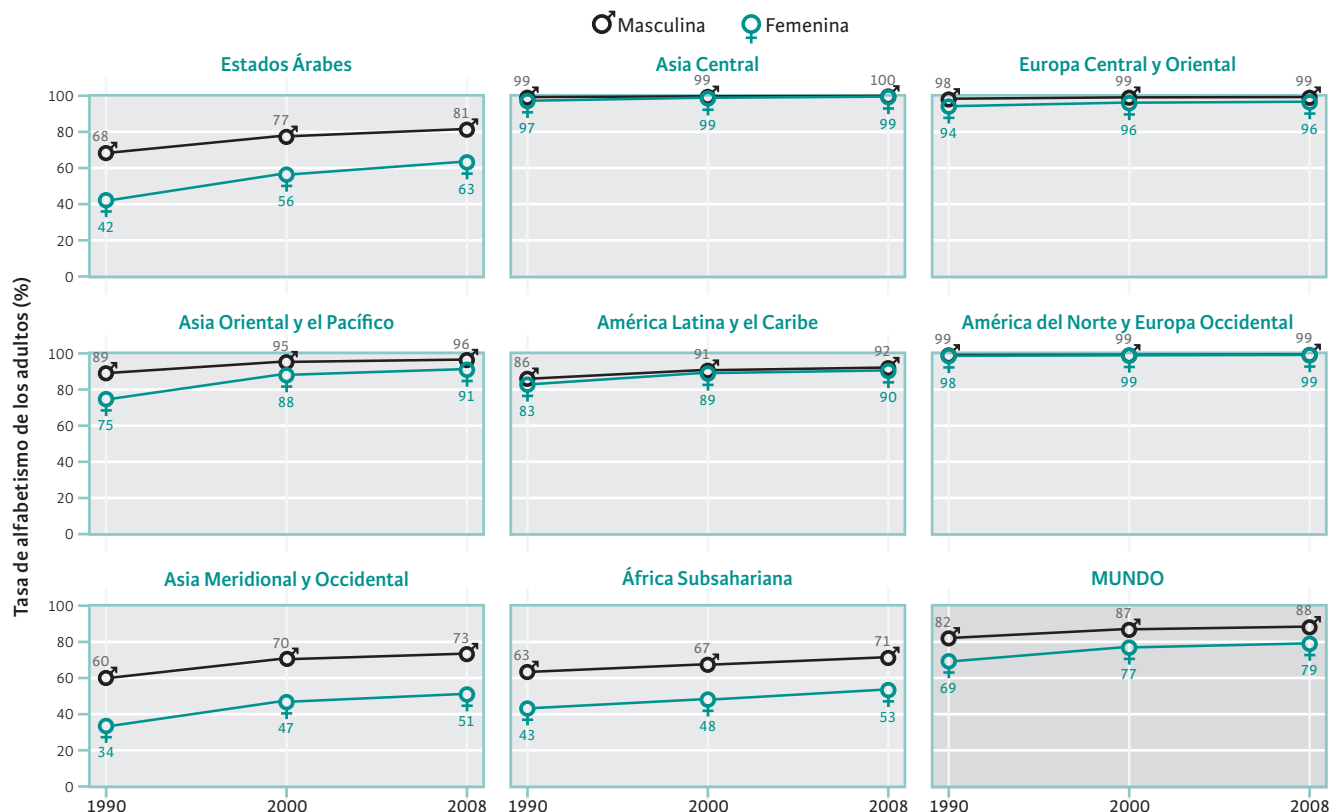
Masculina Femenina

Tasa de alfabetismo de los adultos (%)

Estados Árabes
100
80
60
40
20
0
68 77 81
42 56 63

Asia Central
99 99 100
97 99 99

Europa Central y Oriental
98 99 99
94 96 96

Asia Oriental y el Pacífico
100
80
60
40
20
0
89 95 96
75 88 91

América Latina y el Caribe
86 91 92
83 89 90

América del Norte y Europa Occidental
99 99 99
98 99 99

Asia Meridional y Occidental
100
80
60
40
20
0
60 70 73
34 47 51
1990 2000 2008

África Subsahariana
63 67 71
43 48 53
1990 2000 2008

MUNDO
82 87 88
69 77 79
1990 2000 2008